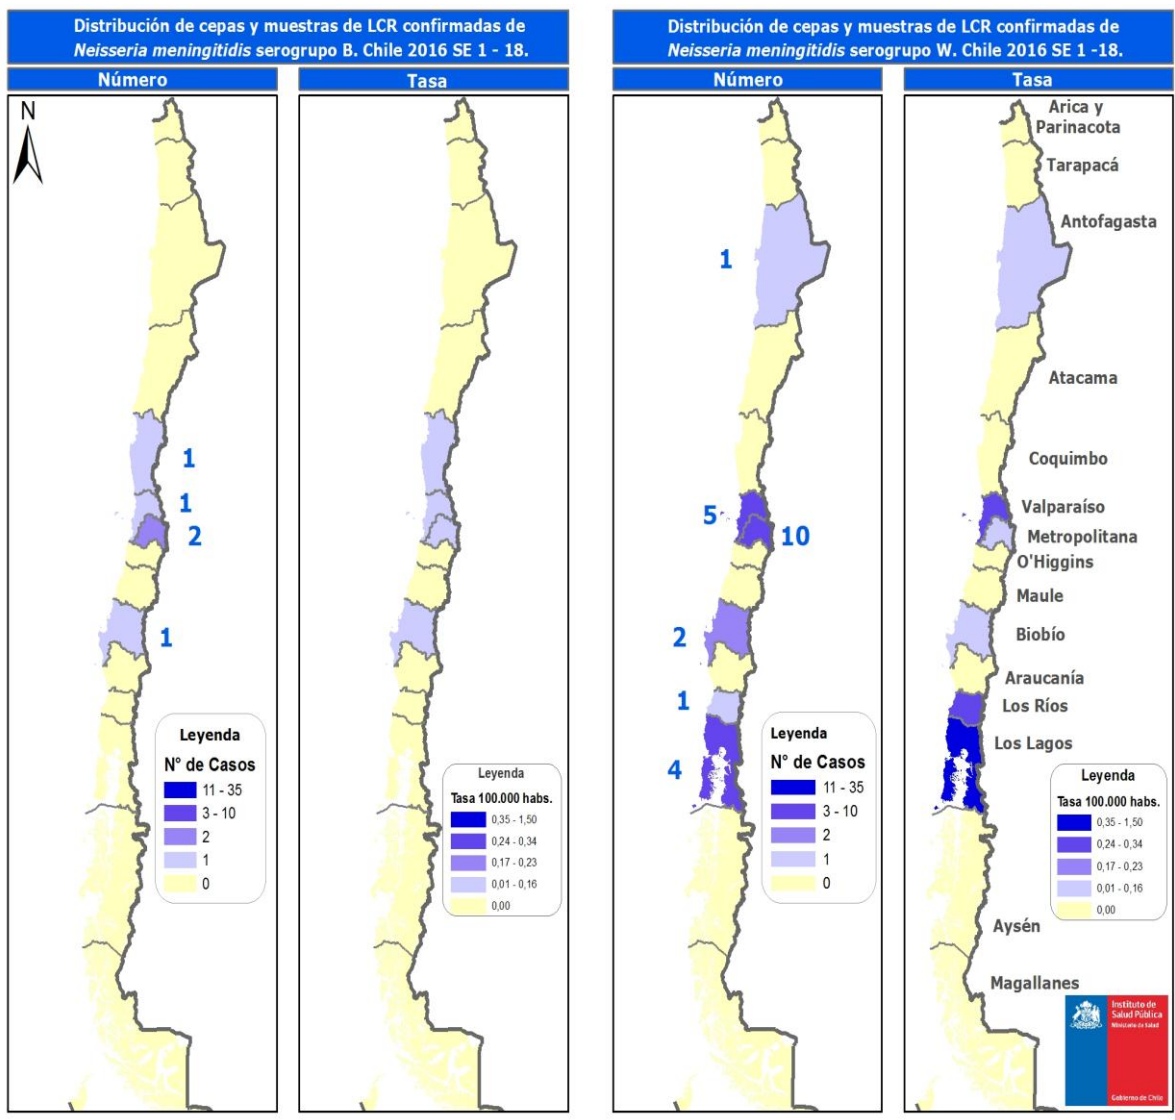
Distribución de cepas y muestras de LCR confirmadas de *Neisseria meningitidis* serogrupo B. Chile 2016 SE 1 - 18.

Número

N

1
1
2
1

Leyenda
N° de Casos
11 - 35
3 - 10
2
1
0

Tasa

Leyenda
Tasa 100.000 habs.
0,35 - 1,50
0,24 - 0,34
0,17 - 0,23
0,01 - 0,16
0,00

Distribución de cepas y muestras de LCR confirmadas de *Neisseria meningitidis* serogrupo W. Chile 2016 SE 1 -18.

Número

1
5
10
2
1
4

Leyenda
N° de Casos
11 - 35
3 - 10
2
1
0

Tasa

Arica y Parinacota
Tarapacá
Antofagasta
Atacama
Coquimbo
Valparaíso
Metropolitana
O'Higgins
Maule
Biobío
Araucanía
Los Ríos
Los Lagos
Aysén
Magallanes

Leyenda
Tasa 100.000 habs.
0,35 - 1,50
0,24 - 0,34
0,17 - 0,23
0,01 - 0,16
0,00

Instituto de Salud Pública
Ministerio de Salud
Gobierno de Chile